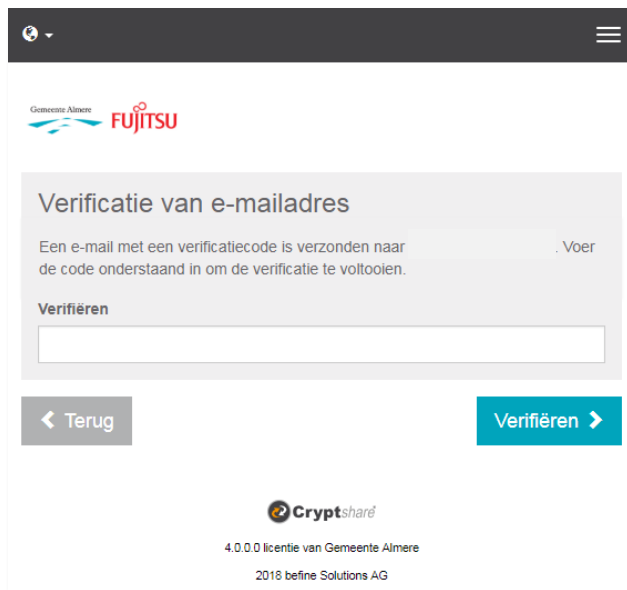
Gemeente Almere

FUJITSU

Verificatie van e-mailadres

Een e-mail met een verificatiecode is verzonden naar . Voer de code onderstaand in om de verificatie te voltooien.

Verifiëren

Terug

Verifiëren

Cryptshare

4.0.0.0 licentie van Gemeente Almere

2018 befine Solutions AG